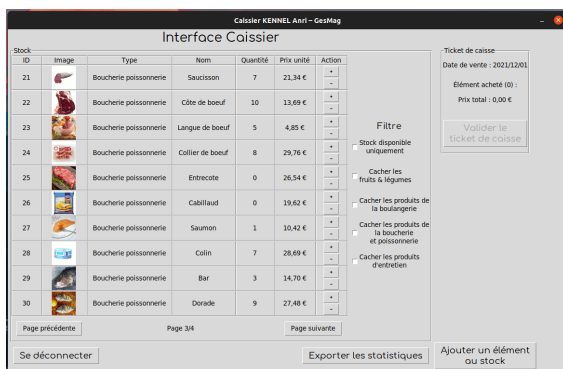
Caissier KENNEL Anri – GesMag

Interface Caissier

Stock

| ID | Image | Type | Nom | Quantité | Prix unité | Action |
|---|---|---|---|---|---|---|
| 21 | | Boucherie poissonnerie | Saucisson | 7 | 21,34 € | + - |
| 22 | | Boucherie poissonnerie | Côte de boeuf | 10 | 13,69 € | + - |
| 23 | | Boucherie poissonnerie | Langue de boeuf | 5 | 4,85 € | + - |
| 24 | | Boucherie poissonnerie | Collier de boeuf | 8 | 29,76 € | + - |
| 25 | | Boucherie poissonnerie | Entrecote | 0 | 26,54 € | + - |
| 26 | | Boucherie poissonnerie | Cabillaud | 0 | 19,62 € | + - |
| 27 | | Boucherie poissonnerie | Saumon | 1 | 10,42 € | + - |
| 28 | | Boucherie poissonnerie | Colin | 7 | 28,69 € | + - |
| 29 | | Boucherie poissonnerie | Bar | 3 | 14,70 € | + - |
| 30 | | Boucherie poissonnerie | Dorade | 9 | 27,48 € | + - |

Page précédente
Page 3/4
Page suivante

Filtre
Stock disponible uniquement
Cacher les fruits & légumes
Cacher les produits de la boulangerie
Cacher les produits de la boucherie et poissonnerie
Cacher les produits d'entretien

Ticket de caisse
Date de vente : 2021/12/01
Élément acheté (0) :
Prix total : 0,00 €
Valider le ticket de caisse

Se déconnecter
Exporter les statistiques
Ajouter un élément au stock